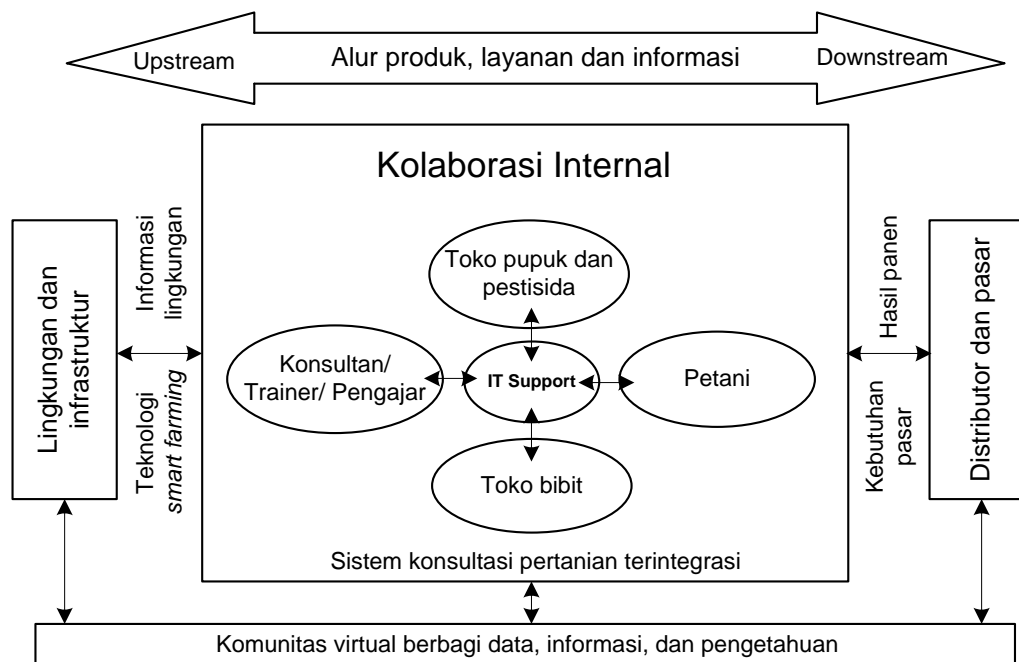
Upstream

Alur produk, layanan dan informasi

Downstream

Kolaborasi Internal

Lingkungan dan infrastruktur

Informasi lingkungan

Teknologi *smart farming*

Toko pupuk dan pestisida

Konsultan/ Trainer/ Pengajar

IT Support

Petani

Toko bibit

Hasil panen

Kebutuhan pasar

Distributor dan pasar

Sistem konsultasi pertanian terintegrasi

Komunitas virtual berbagi data, informasi, dan pengetahuan